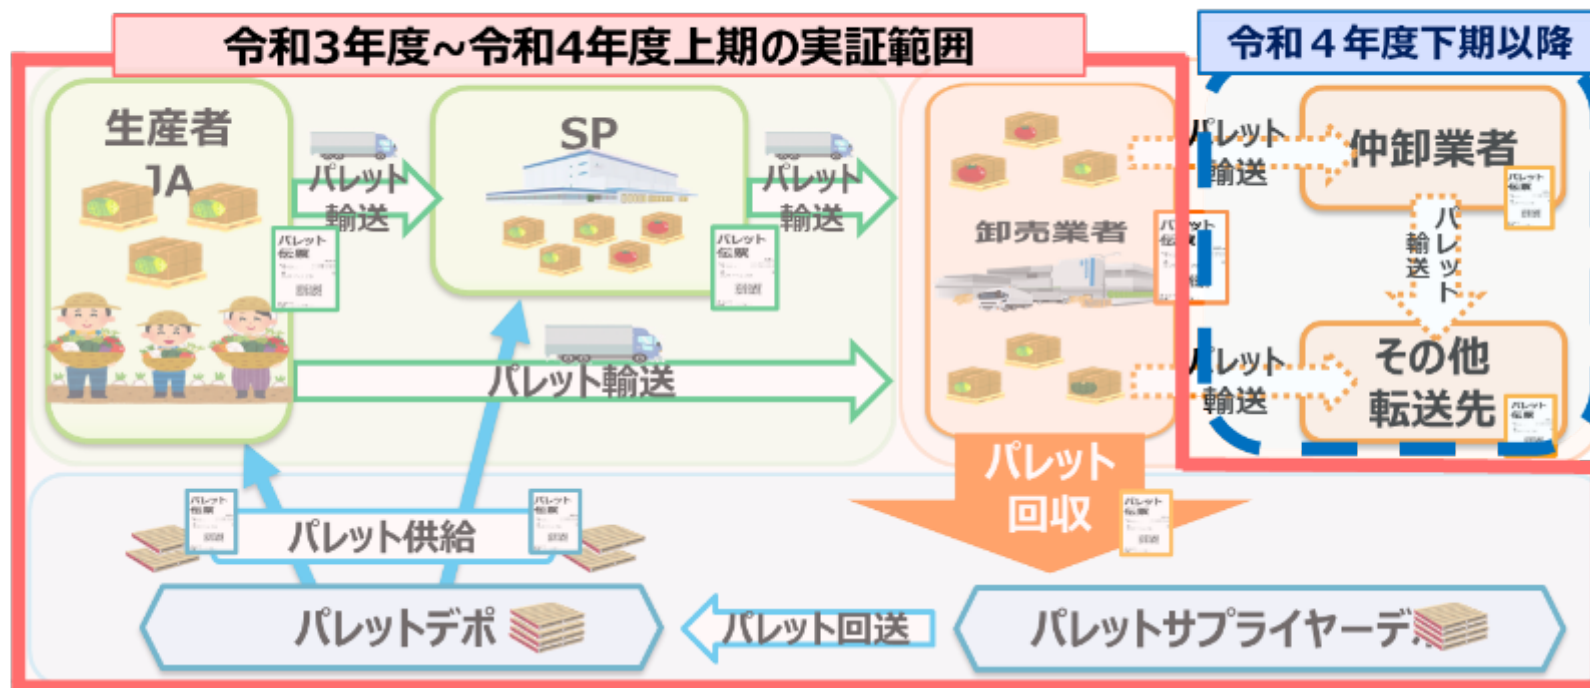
令和3年度~令和4年度上期の実証範囲

令和４年度下期以降

生産者
JA

パレット輸送

パレット伝票

SP

パレット輸送

パレット伝票

卸売業者

パレット伝票

パレット輸送

仲卸業者

パレット伝票

パレット輸送

パレット輸送

その他転送先

パレット伝票

パレット輸送

パレット回収

パレット伝票

パレット伝票

パレット供給

パレット伝票

パレットデポ

パレット回送

パレットサプライヤーデ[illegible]